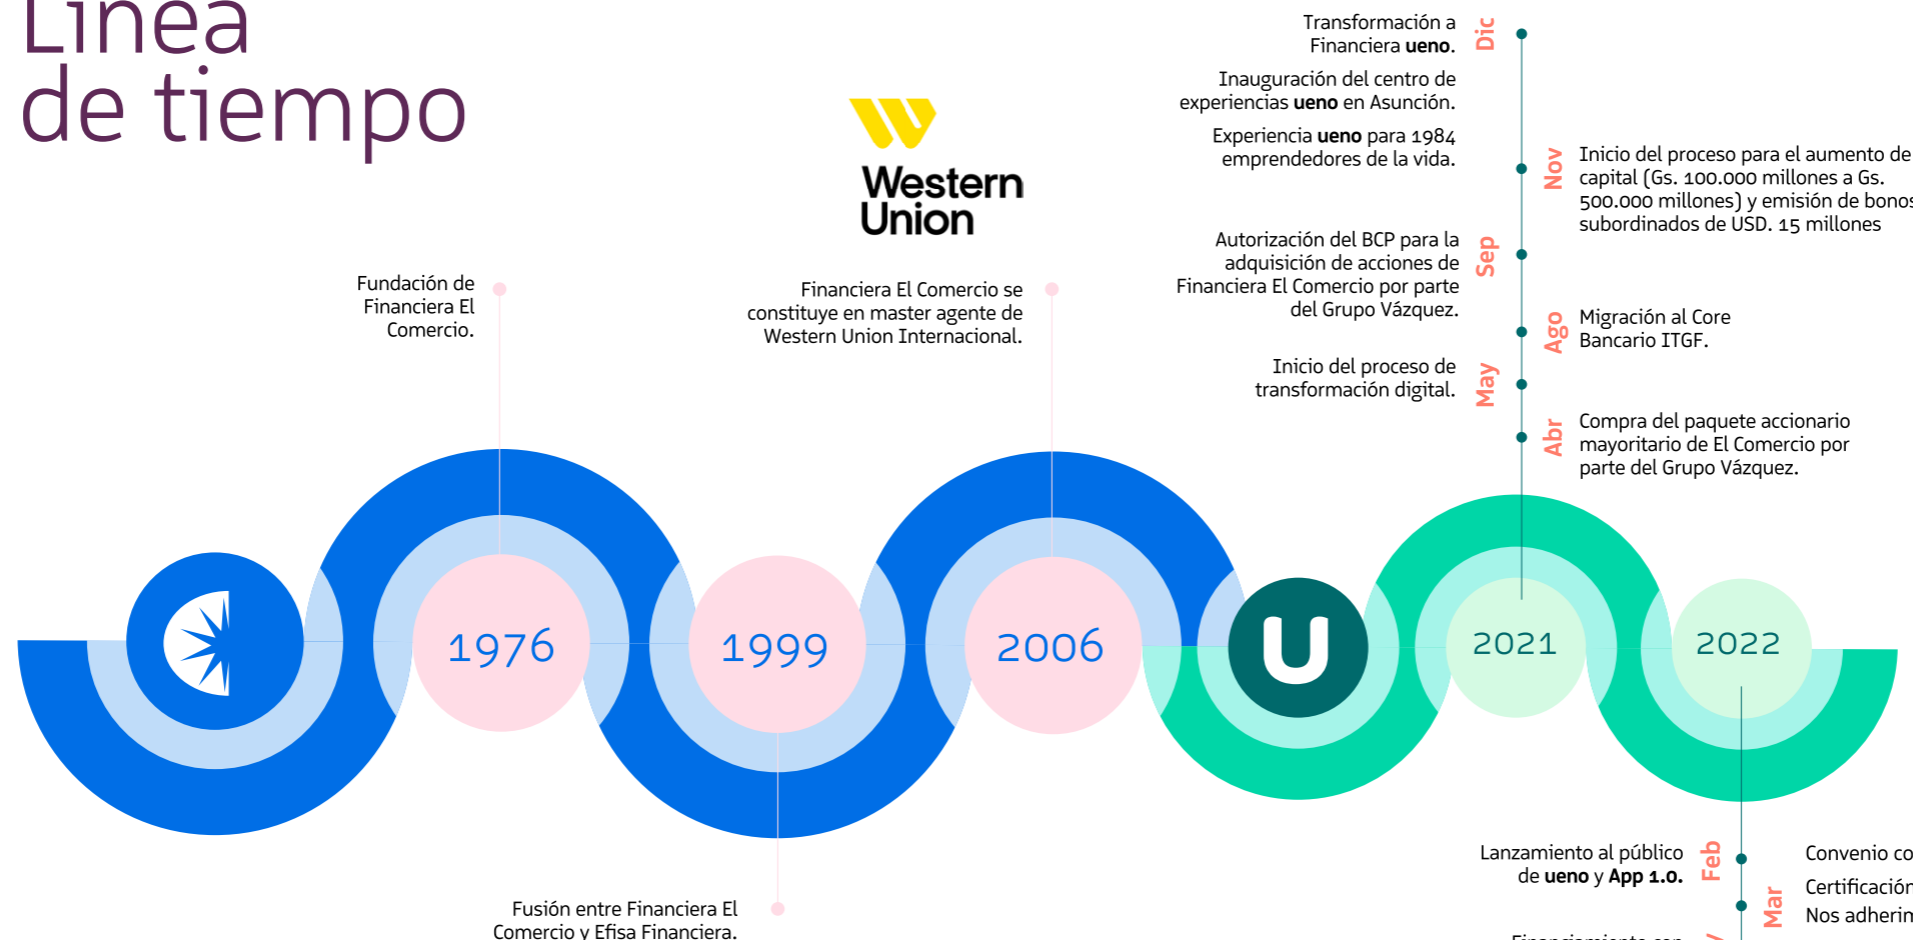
Línea de tiempo

Western Union

Fundación de Financiera El Comercio.

Financiera El Comercio se constituye en master agente de Western Union Internacional.

1976

1999

2006

2021

2022

Fusión entre Financiera El Comercio y Efisa Financiera.

Dic
Transformación a Financiera **ueno**.

Inauguración del centro de experiencias **ueno** en Asunción.

Experiencia **ueno** para 1984 emprendedores de la vida.

Nov
Inicio del proceso para el aumento de capital (Gs. 100.000 millones a Gs. 500.000 millones) y emisión de bonos subordinados de USD. 15 millones

Sep
Autorización del BCP para la adquisición de acciones de Financiera El Comercio por parte del Grupo Vázquez.

Ago
Migración al Core Bancario ITGF.

May
Inicio del proceso de transformación digital.

Abr
Compra del paquete accionario mayoritario de El Comercio por parte del Grupo Vázquez.

Feb
Lanzamiento al público de **ueno** y **App 1.0.**

Mar
Convenio co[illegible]
Certificació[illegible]
Nos adherin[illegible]

Financiamiento con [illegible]